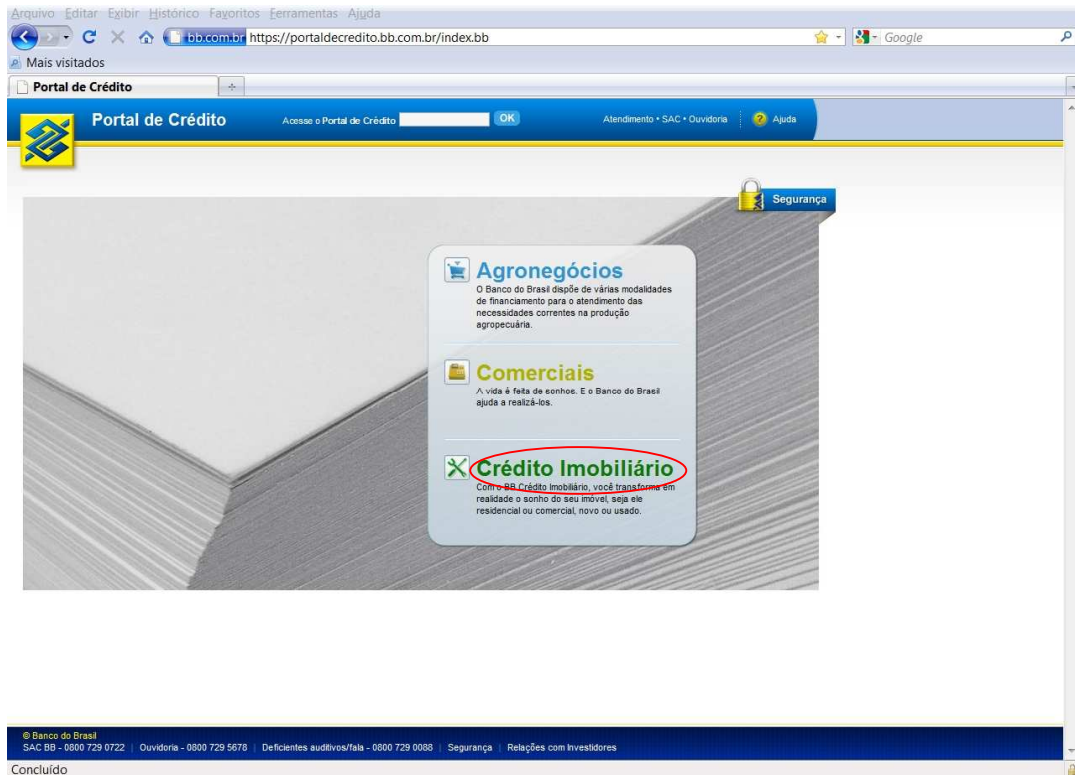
Arquivo Editar Exibir Histórico Favoritos Ferramentas Ajuda

bb.com.br https://portaldecredito.bb.com.br/index.bb

Google

Mais visitados

Portal de Crédito

Portal de Crédito

Acesse o Portal de Crédito OK

Atendimento • SAC • Ouvidoria

Ajuda

Segurança

Agronegócios

O Banco do Brasil dispõe de várias modalidades de financiamento para o atendimento das necessidades correntes na produção agropecuária.

Comerciais

A vida é feita de sonhos. E o Banco do Brasil ajuda a realizá-los.

Crédito Imobiliário

Com o BB Crédito Imobiliário, você transforma em realidade o sonho do seu imóvel, seja ele residencial ou comercial, novo ou usado.

© Banco do Brasil

SAC BB - 0800 729 0722 | Ouvidoria - 0800 729 5678 | Deficientes auditivos/fala - 0800 729 0088 | Segurança | Relações com Investidores

Concluído